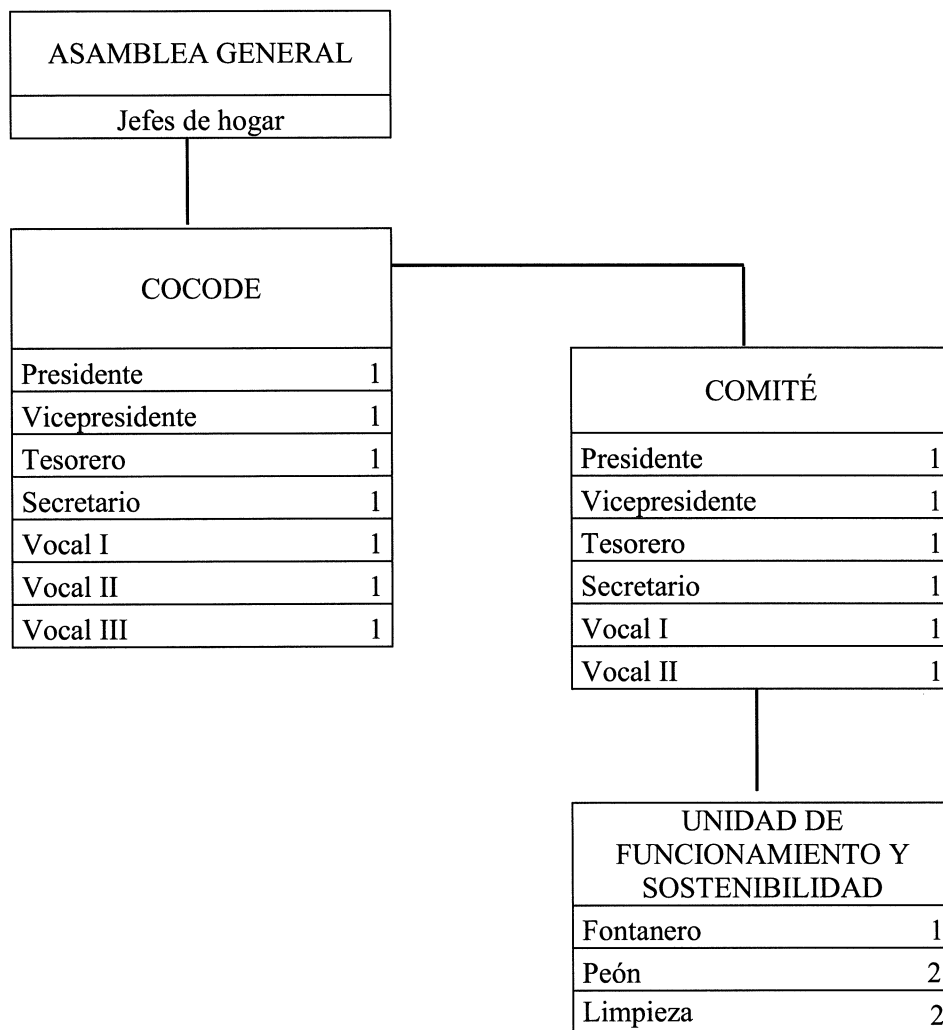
ASAMBLEA GENERAL

Jefes de hogar

COCODE

| | |
|---|---|
| Presidente | 1 |
| Vicepresidente | 1 |
| Tesorero | 1 |
| Secretario | 1 |
| Vocal I | 1 |
| Vocal II | 1 |
| Vocal III | 1 |

COMITÉ

| | |
|---|---|
| Presidente | 1 |
| Vicepresidente | 1 |
| Tesorero | 1 |
| Secretario | 1 |
| Vocal I | 1 |
| Vocal II | 1 |

UNIDAD DE FUNCIONAMIENTO Y SOSTENIBILIDAD

| | |
|---|---|
| Fontanero | 1 |
| Peón | 2 |
| Limpieza | 2 |